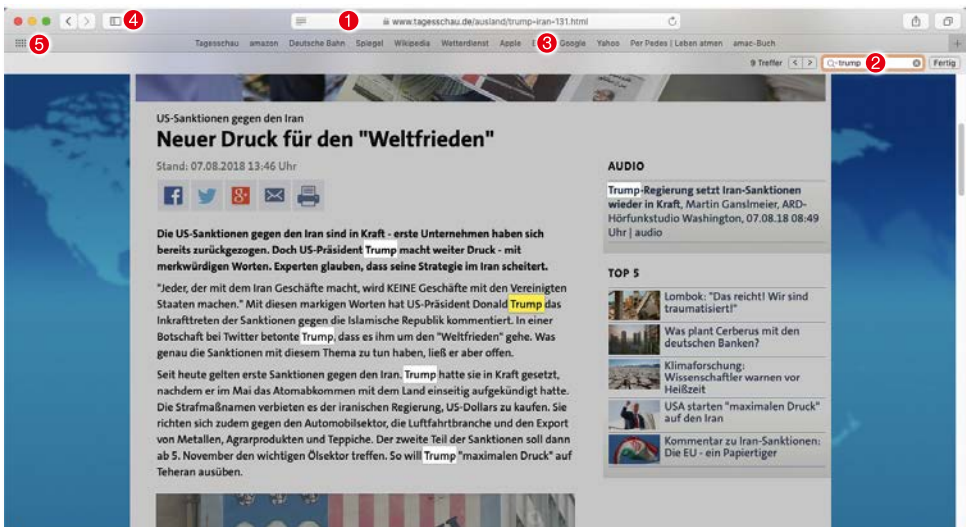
4

1 www.tagesschau.de/ausland/trump-iran-131.html

5 Tagesschau amazon Deutsche Bahn Spiegel Wikipedia Wetterdienst Apple 3 Google Yahoo Per Pedes | Leben atmen amac-Buch

9 Treffer < > trump 2 Fertig

US-Sanktionen gegen den Iran

Neuer Druck für den "Weltfrieden"

Stand: 07.08.2018 13:46 Uhr

Die US-Sanktionen gegen den Iran sind in Kraft - erste Unternehmen haben sich bereits zurückgezogen. Doch US-Präsident Trump macht weiter Druck - mit merkwürdigen Worten. Experten glauben, dass seine Strategie im Iran scheitert.

"Jeder, der mit dem Iran Geschäfte macht, wird KEINE Geschäfte mit den Vereinigten Staaten machen." Mit diesen markigen Worten hat US-Präsident Donald Trump das Inkrafttreten der Sanktionen gegen die Islamische Republik kommentiert. In einer Botschaft bei Twitter betonte Trump, dass es ihm um den "Weltfrieden" gehe. Was genau die Sanktionen mit diesem Thema zu tun haben, ließ er aber offen.

Seit heute gelten erste Sanktionen gegen den Iran. Trump hatte sie in Kraft gesetzt, nachdem er im Mai das Atomabkommen mit dem Land einseitig aufgekündigt hatte. Die Strafmaßnamen verbieten es der iranischen Regierung, US-Dollars zu kaufen. Sie richten sich zudem gegen den Automobilsektor, die Luftfahrtbranche und den Export von Metallen, Agrarprodukten und Teppiche. Der zweite Teil der Sanktionen soll dann ab 5. November den wichtigen Ölsektor treffen. So will Trump "maximalen Druck" auf Teheran ausüben.

AUDIO

Trump-Regierung setzt Iran-Sanktionen wieder in Kraft, Martin Ganslmeier, ARD-Hörfunkstudio Washington, 07.08.18 08:49 Uhr | audio

TOP 5

Lombok: "Das reicht! Wir sind traumatisiert!"

Was plant Cerberus mit den deutschen Banken?

Klimaforschung: Wissenschaftler warnen vor Heißzeit

USA starten "maximalen Druck" auf den Iran

Kommentar zu Iran-Sanktionen: Die EU - ein Papiertiger